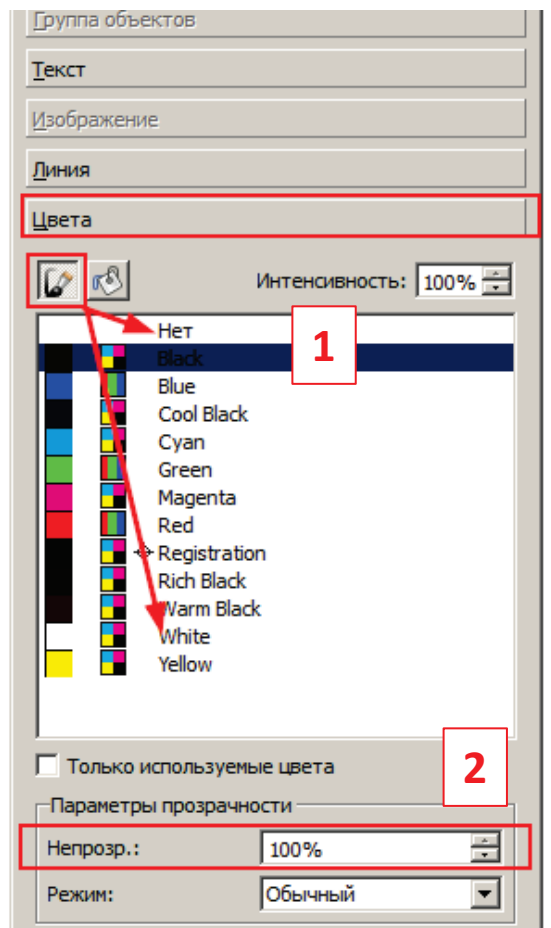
Группа объектов

Текст

Изображение

Линия

Цвета

Интенсивность: 100%

Нет
Black
Blue
Cool Black
Cyan
Green
Magenta
Red
Registration
Rich Black
Warm Black
White
Yellow

1

Только используемые цвета

2

Параметры прозрачности

Непрозр.: 100%

Режим: Обычный